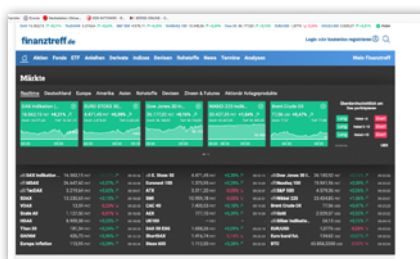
finanztreff.de

Login

Aktien Fonds ETF Anleihen Derivate Indizes Devisen Rohstoffe News Termine Analysen

Mein Finanztreff

Märkte

Realtime Deutschland Europa Amerika Asien Rohstoffe Devisen Zinsen & Futures

DAX Indikation

EURO STOXX 50

Dow Jones 30

NASDAQ 100

Brent Crude Oil

DAX Indikation

MDAX

TecDAX

SDAX

Gold

Silber

Bitcoin

Euro Stoxx 50

Dow Jones 30

Nasdaq 100

S&P 500

Nikkei 225

EUR/USD

BTC